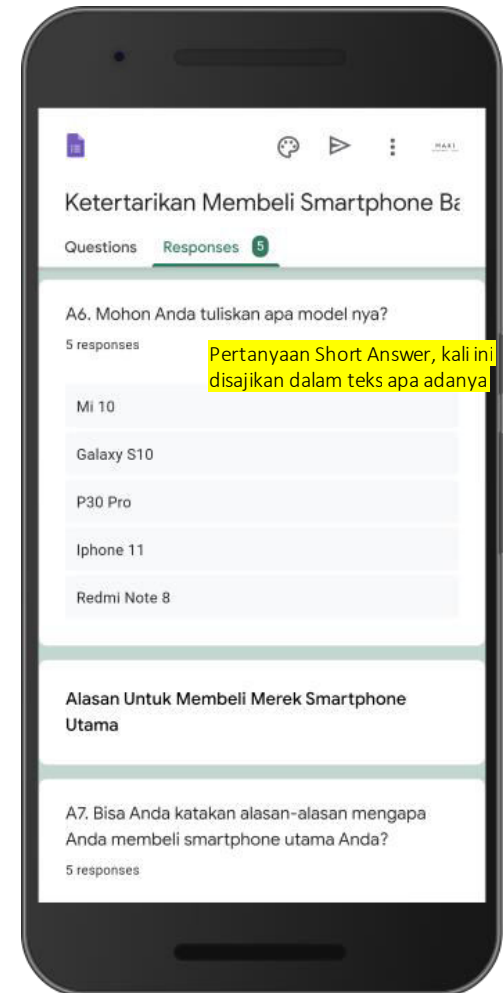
MAKI

Ketertarikan Membeli Smartphone Ba

Questions Responses 5

A6. Mohon Anda tuliskan apa model nya?

5 responses

Pertanyaan Short Answer, kali ini disajikan dalam teks apa adanya

Mi 10

Galaxy S10

P30 Pro

Iphone 11

Redmi Note 8

Alasan Untuk Membeli Merek Smartphone Utama

A7. Bisa Anda katakan alasan-alasan mengapa Anda membeli smartphone utama Anda?

5 responses